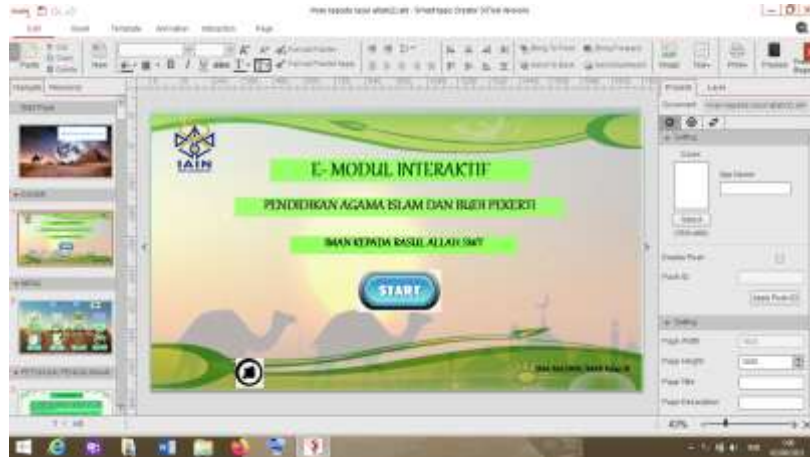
IAIN

E- MODUL INTERAKTIF

PENDIDIKAN AGAMA ISLAM DAN BUDI PEKERTI

IMAN KEPADA RASUL ALLAH SWT

START

Edit  Insert  Template  Animation  Interaction  Page

Property  Layer

Setting

Page Width

Page Height

Page Title

40%

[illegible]